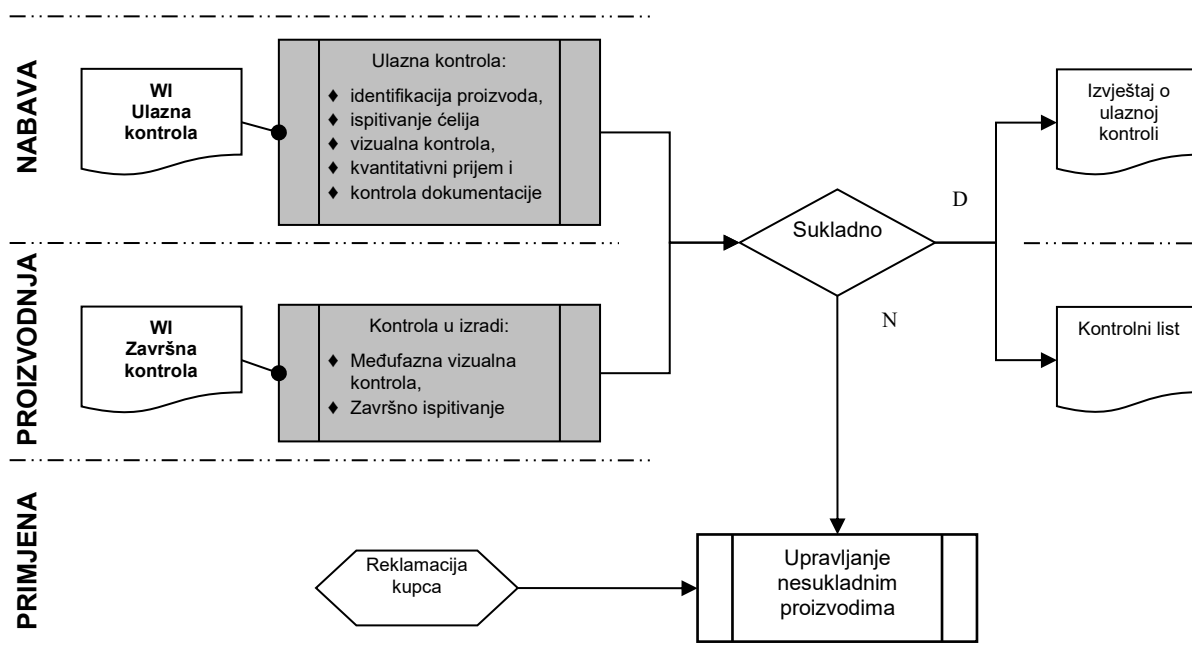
NABAVA

WI
Ulazna
kontrola

Ulazna kontrola:
♦ identifikacija proizvoda,
♦ ispitivanje ćelija
♦ vizualna kontrola,
♦ kvantitativni prijem i
♦ kontrola dokumentacije

Izvještaj o ulaznoj kontroli

D

Sukladno

N

PROIZVODNJA

WI
Završna
kontrola

Kontrola u izradi:
♦ Međufazna vizualna kontrola,
♦ Završno ispitivanje

Kontrolni list

PRIMJENA

Reklamacija kupca

Upravljanje nesukladnim proizvodima